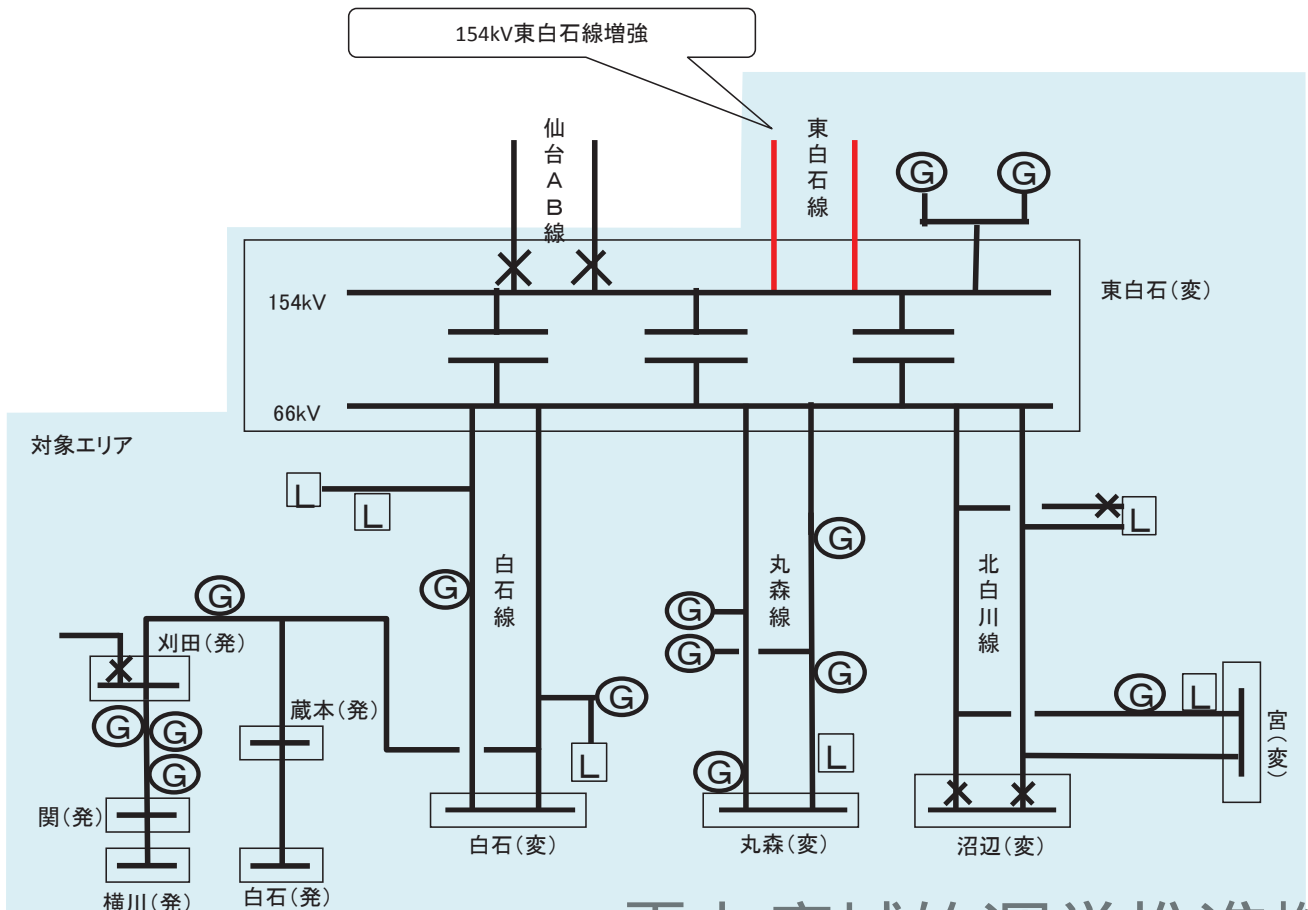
154kV東白石線増強

仙台AB線

東白石線

東白石(変)

154kV

66kV

対象エリア

L
L

G

白石線

G
G
G

丸森線

G
G

北白川線

L

G
L

宮(変)

G

刈田(発)

G
G
G

蔵本(発)

G

L

G

L

関(発)

横川(発)

白石(発)

白石(変)

丸森(変)

沼辺(変)

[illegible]